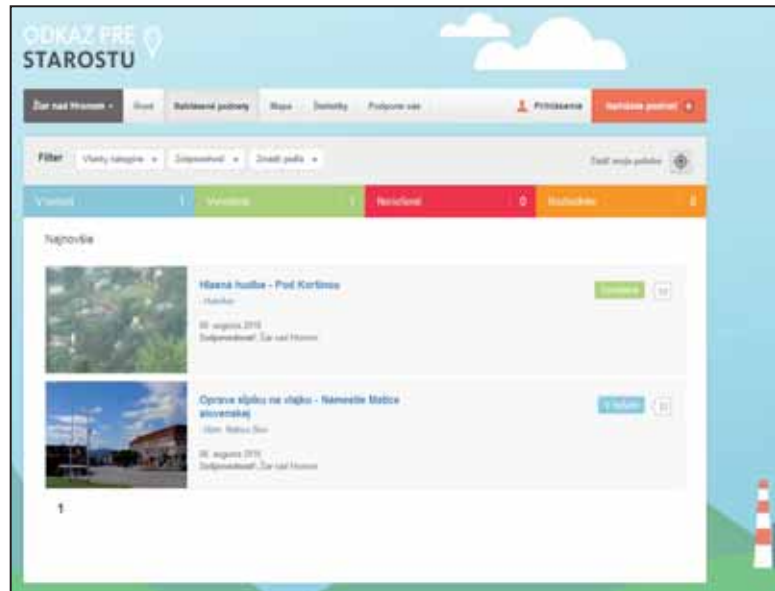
ODKAZ PRE
STAROSTU

Žiar nad Hronom ▾ | Úvod | Nahlásené podnety | Mapa | Štatistiky | Podporte nás | Prihlásenie | Nahlásiť podnet

Filter | Všetky kategórie ▾ | Zodpovednosť ▾ | Zoradiť podľa ▾ | Zadať moju polohu

| V riešení | 1 | Vyriešené | 1 | Neriešené | 0 | Rozhodnuté | 0 |
|---|---|---|---|---|---|---|---|

Najnovšie

Hlasná hudba - Pod Kortinou
- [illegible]
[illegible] augusta 2015
Zodpovednosť: Žiar nad Hronom
Vyriešené

Oprava stĺpiku na vlajku - Námestie Matice slovenskej
- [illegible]
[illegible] augusta 2015
Zodpovednosť: Žiar nad Hronom
V riešení

1